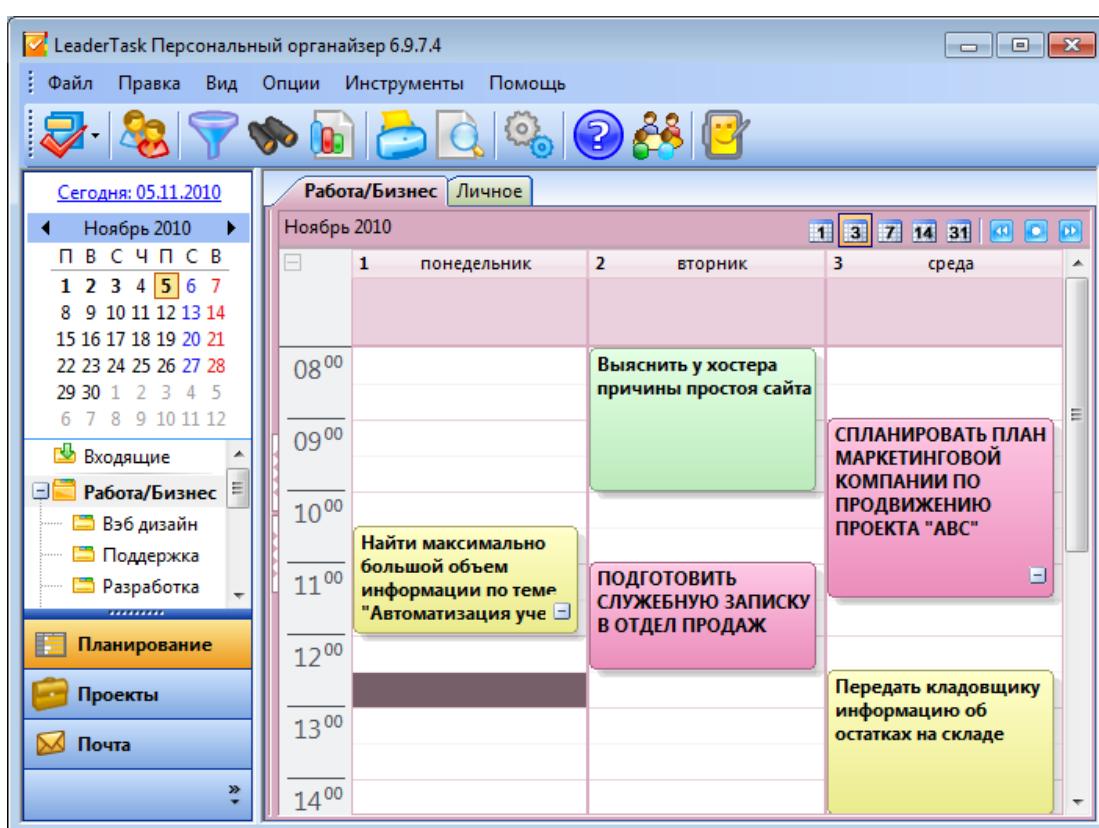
LeaderTask Персональный органайзер 6.9.7.4

Файл Правка Вид Опции Инструменты Помощь

Сегодня: 05.11.2010

Ноябрь 2010

| П | В | С | Ч | П | С | В |
|---|---|---|---|---|---|---|
| 1 | 2 | 3 | 4 | 5 | 6 | 7 |
| 8 | 9 | 10 | 11 | 12 | 13 | 14 |
| 15 | 16 | 17 | 18 | 19 | 20 | 21 |
| 22 | 23 | 24 | 25 | 26 | 27 | 28 |
| 29 | 30 | 1 | 2 | 3 | 4 | 5 |
| 6 | 7 | 8 | 9 | 10 | 11 | 12 |

Входящие
Работа/Бизнес
Вэб дизайн
Поддержка
Разработка

Планирование
Проекты
Почта

Работа/Бизнес Личное

Ноябрь 2010

1 3 7 14 31

1 понедельник
2 вторник
3 среда

$08^{00}$
$09^{00}$
$10^{00}$
$11^{00}$
$12^{00}$
$13^{00}$
$14^{00}$

Найти максимально большой объем информации по теме "Автоматизация уче

Выяснить у хостера причины простоя сайта

ПОДГОТОВИТЬ СЛУЖЕБНУЮ ЗАПИСКУ В ОТДЕЛ ПРОДАЖ

СПЛАНИРОВАТЬ ПЛАН МАРКЕТИНГОВОЙ КОМПАНИИ ПО ПРОДВИЖЕНИЮ ПРОЕКТА "АВС"

Передать кладовщику информацию об остатках на складе